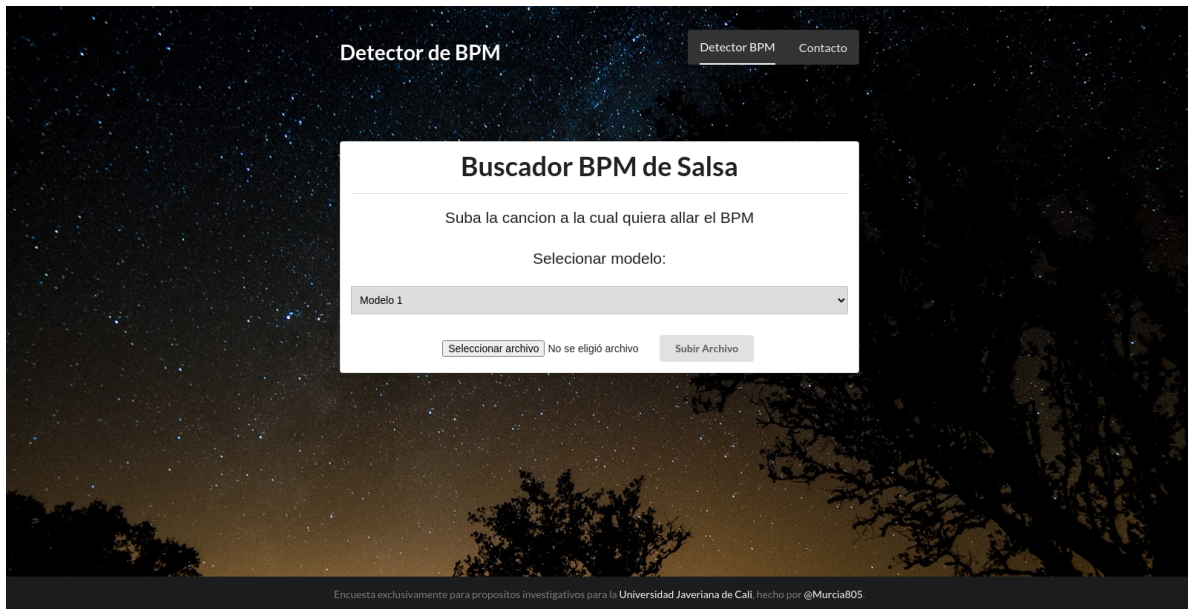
Detector de BPM

Detector BPM Contacto

Buscador BPM de Salsa

Suba la cancion a la cual quiera allar el BPM

Selecionar modelo:

Modelo 1

Seleccionar archivo No se eligió archivo Subir Archivo

Encuesta exclusivamente para propositos investigativos para la Universidad Javeriana de Cali, hecho por @Murcia805.